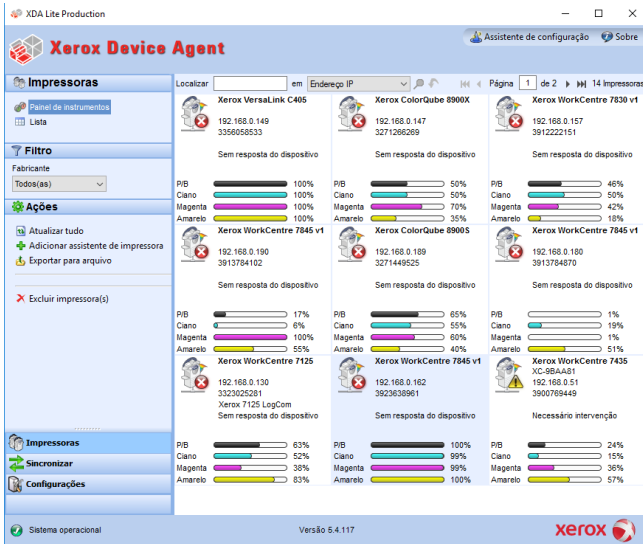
XDA Lite Production

Xerox Device Agent

Assistente de configuração  Sobre

Impressoras

Painel de instrumentos
Lista

Filtro

Fabricante
Todos(as)

Ações

Atualizar tudo
Adicionar assistente de impressora
Exportar para arquivo

Excluir impressora(s)

Impressoras
Sincronizar
Configurações

Localizar  em Endereço IP  Página 1 de 2  14 Impressoras

Xerox VersaLink C405
192.168.0.149
3356058533
Sem resposta do dispositivo
P/B 100%
Ciano 100%
Magenta 100%
Amarelo 100%

Xerox ColorQube 8900X
192.168.0.147
3271266269
Sem resposta do dispositivo
P/B 50%
Ciano 50%
Magenta 70%
Amarelo 35%

Xerox WorkCentre 7830 v1
192.168.0.157
3912222151
Sem resposta do dispositivo
P/B 46%
Ciano 50%
Magenta 42%
Amarelo 18%

Xerox WorkCentre 7845 v1
192.168.0.190
3913784102
Sem resposta do dispositivo
P/B 17%
Ciano 6%
Magenta 100%
Amarelo 55%

Xerox ColorQube 8900S
192.168.0.189
3271449525
Sem resposta do dispositivo
P/B 65%
Ciano 55%
Magenta 60%
Amarelo 40%

Xerox WorkCentre 7845 v1
192.168.0.180
3913784870
Sem resposta do dispositivo
P/B 1%
Ciano 19%
Magenta 1%
Amarelo 51%

Xerox WorkCentre 7125
192.168.0.130
3323025281
Xerox 7125 LogCom
Sem resposta do dispositivo
P/B 63%
Ciano 52%
Magenta 38%
Amarelo 83%

Xerox WorkCentre 7845 v1
192.168.0.162
3923638961
Sem resposta do dispositivo
P/B 100%
Ciano 99%
Magenta 99%
Amarelo 100%

Xerox WorkCentre 7435
XC-9BAA81
192.168.0.51
3900769449
Necessário intervenção
P/B 24%
Ciano 15%
Magenta 36%
Amarelo 57%

Sistema operacional  Versão 5.4.117  xerox